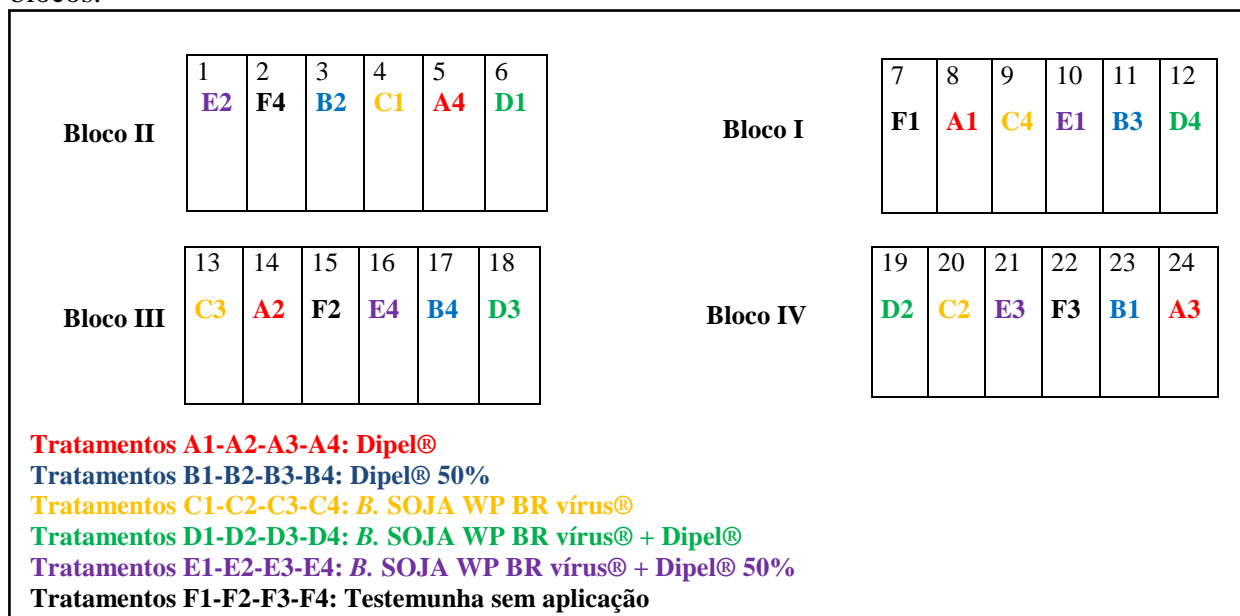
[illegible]

Bloco II

| 1 E2 | 2 F4 | 3 B2 | 4 C1 | 5 A4 | 6 D1 |
|---|---|---|---|---|---|

Bloco I

| 7 F1 | 8 A1 | 9 C4 | 10 E1 | 11 B3 | 12 D4 |
|---|---|---|---|---|---|

Bloco III

| 13 C3 | 14 A2 | 15 F2 | 16 E4 | 17 B4 | 18 D3 |
|---|---|---|---|---|---|

Bloco IV

| 19 D2 | 20 C2 | 21 E3 | 22 F3 | 23 B1 | 24 A3 |
|---|---|---|---|---|---|

Tratamentos A1-A2-A3-A4: Dipel®
Tratamentos B1-B2-B3-B4: Dipel® 50%
Tratamentos C1-C2-C3-C4: *B.* SOJA WP BR vírus®
Tratamentos D1-D2-D3-D4: *B.* SOJA WP BR vírus® + Dipel®
Tratamentos E1-E2-E3-E4: *B.* SOJA WP BR vírus® + Dipel® 50%
Tratamentos F1-F2-F3-F4: Testemunha sem aplicação